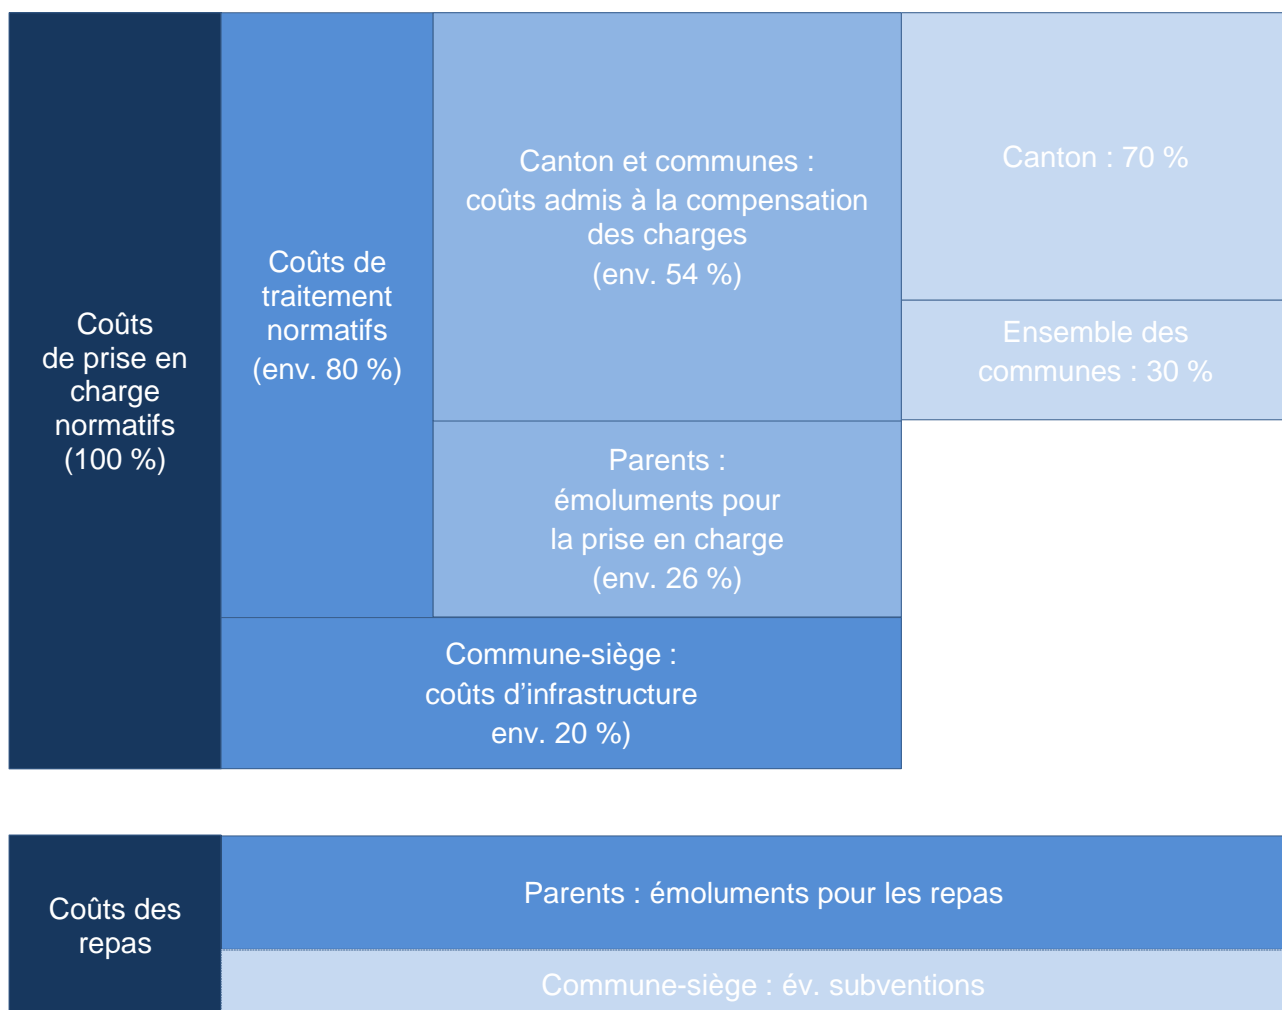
Coûts de prise en charge normatifs (100 %)

Coûts de traitement normatifs (env. 80 %)

Canton et communes : coûts admis à la compensation des charges (env. 54 %)

Canton : 70 %

Ensemble des communes : 30 %

Parents : émoluments pour la prise en charge (env. 26 %)

Commune-siège : coûts d’infrastructure env. 20 %)

Coûts des repas

Parents : émoluments pour les repas

Commune-siège : év. subventions